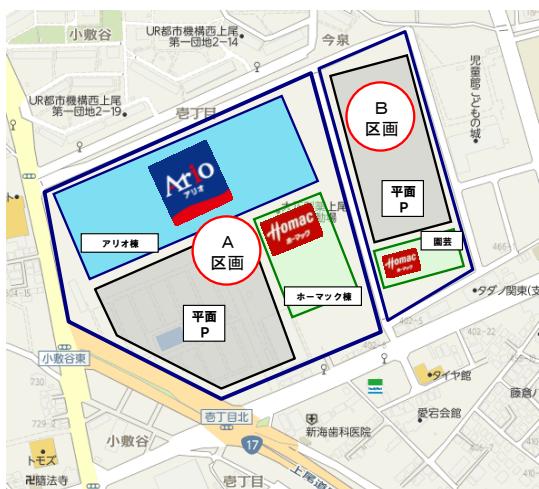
小敷谷

UR都市機構西上尾第一団地2−14

今泉

UR都市機構西上尾第一団地2−19

壱丁目

児童館こどもの城

B
区画

Ario
アリオ

A
区画

Homac
ホーマック

平面
P

アリオ棟

ホーマック棟

園芸

Homac
ホーマック

平面
P

タダノ関東(支

小敷谷東

タイヤ館

藤倉

愛宕会館

壱丁目北

17

新海歯科医院

小敷谷

トモズ

円陸法寺

上尾道

壱丁目

730

402-2

466-5

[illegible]